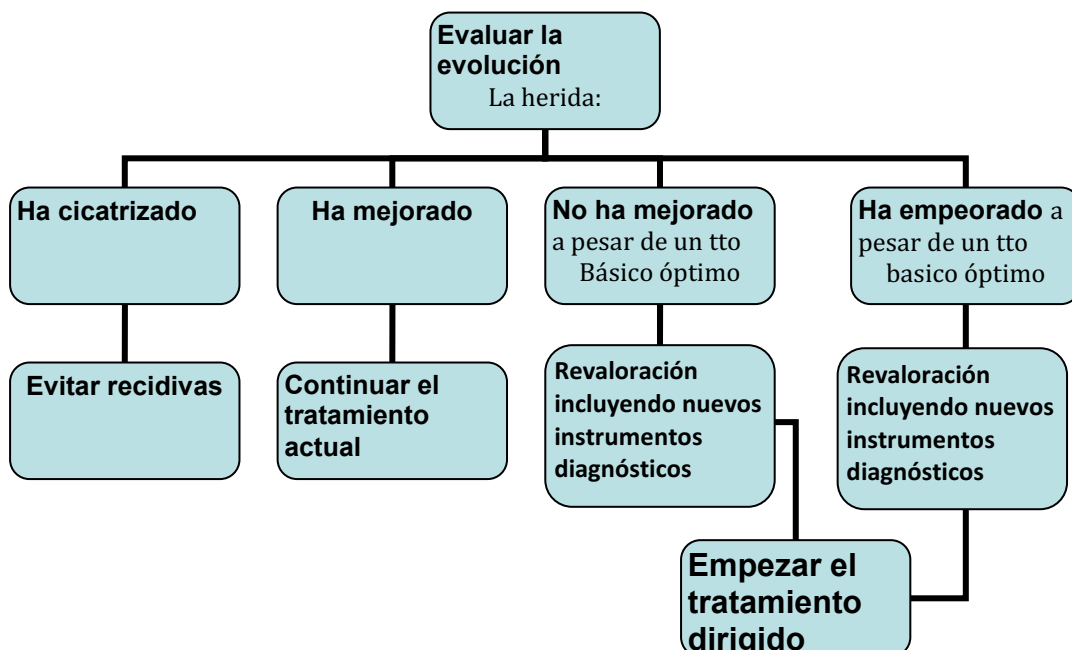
Evaluar la evolución
La herida:

Ha cicatrizado

Evitar recidivas

Ha mejorado

Continuar el tratamiento actual

No ha mejorado a pesar de un tto Básico óptimo

Revaloración incluyendo nuevos instrumentos diagnósticos

Ha empeorado a pesar de un tto basico óptimo

Revaloración incluyendo nuevos instrumentos diagnósticos

Empezar el tratamiento dirigido